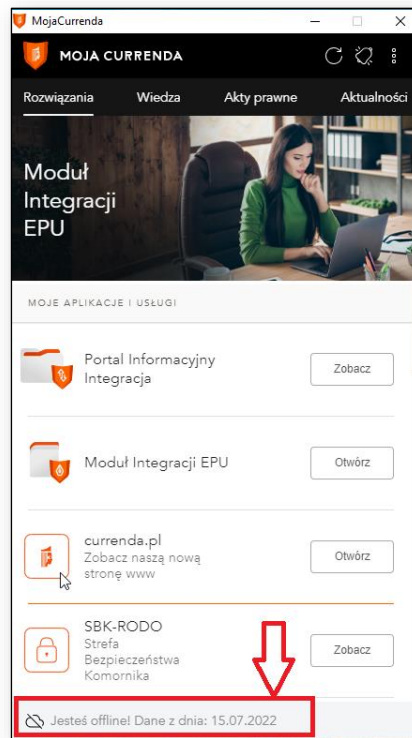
MojaCurrenda

MOJA CURRENDA

Rozwiązania Wiedza Akty prawne Aktualności

Moduł Integracji EPU

MOJE APLIKACJE I USŁUGI

Portal Informacyjny Integracja
Zobacz

Moduł Integracji EPU
Otwórz

currenda.pl
Zobacz naszą nową stronę www
Otwórz

SBK-RODO
Strefa Bezpieczeństwa Komornika
Zobacz

Jesteś offline! Dane z dnia: 15.07.2022